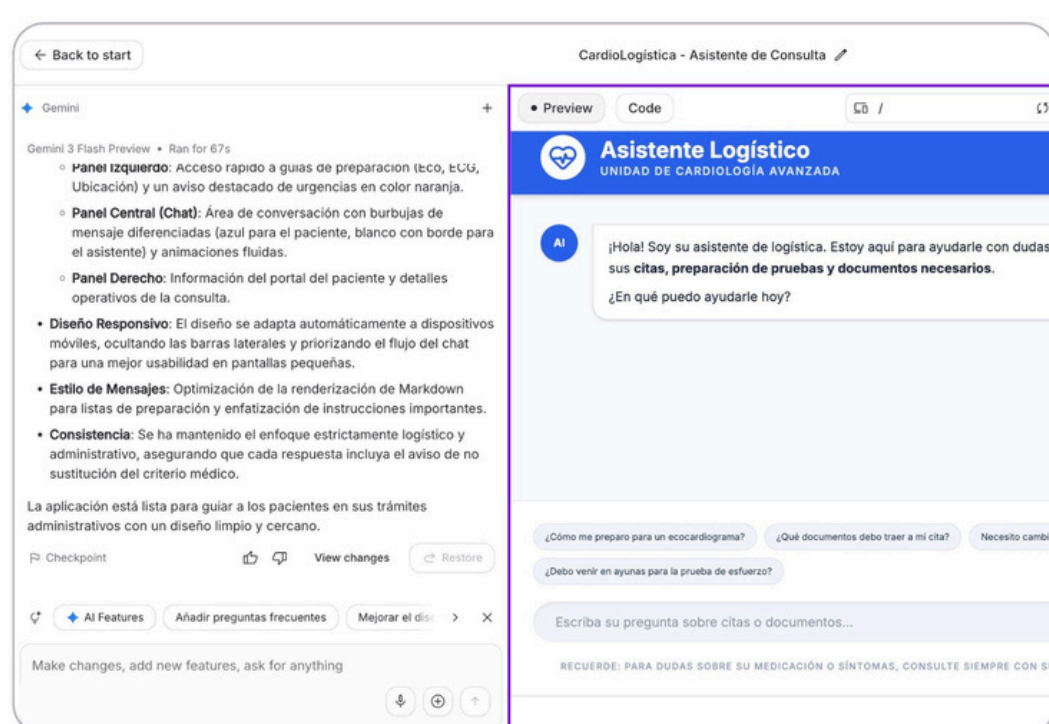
← Back to start

CardioLogística - Asistente de Consulta

Gemini

+

Gemini 3 Flash Preview • Ran for 67s

◦ **Panel Izquierdo**: Acceso rápido a guías de preparación (Eco, ECG, Ubicación) y un aviso destacado de urgencias en color naranja.

◦ **Panel Central (Chat)**: Área de conversación con burbujas de mensaje diferenciadas (azul para el paciente, blanco con borde para el asistente) y animaciones fluidas.

◦ **Panel Derecho**: Información del portal del paciente y detalles operativos de la consulta.

• **Diseño Responsivo**: El diseño se adapta automáticamente a dispositivos móviles, ocultando las barras laterales y priorizando el flujo del chat para una mejor usabilidad en pantallas pequeñas.

• **Estilo de Mensajes**: Optimización de la renderización de Markdown para listas de preparación y enfatización de instrucciones importantes.

• **Consistencia**: Se ha mantenido el enfoque estrictamente logístico y administrativo, asegurando que cada respuesta incluya el aviso de no sustitución del criterio médico.

La aplicación está lista para guiar a los pacientes en sus trámites administrativos con un diseño limpio y cercano.

Checkpoint

View changes

Restore

AI Features

Añadir preguntas frecuentes

Mejorar el dis

Make changes, add new features, ask for anything

• Preview

Code

/

Asistente Logístico

UNIDAD DE CARDIOLOGÍA AVANZADA

AI

¡Hola! Soy su asistente de logística. Estoy aquí para ayudarle con dudas sus **citas, preparación de pruebas y documentos necesarios**.

¿En qué puedo ayudarle hoy?

¿Cómo me preparo para un ecocardiograma?

¿Qué documentos debo traer a mi cita?

Necesito cambi

¿Debo venir en ayunas para la prueba de esfuerzo?

Escriba su pregunta sobre citas o documentos...

RECUERDE: PARA DUDAS SOBRE SU MEDICACIÓN O SÍNTOMAS, CONSULTE SIEMPRE CON S